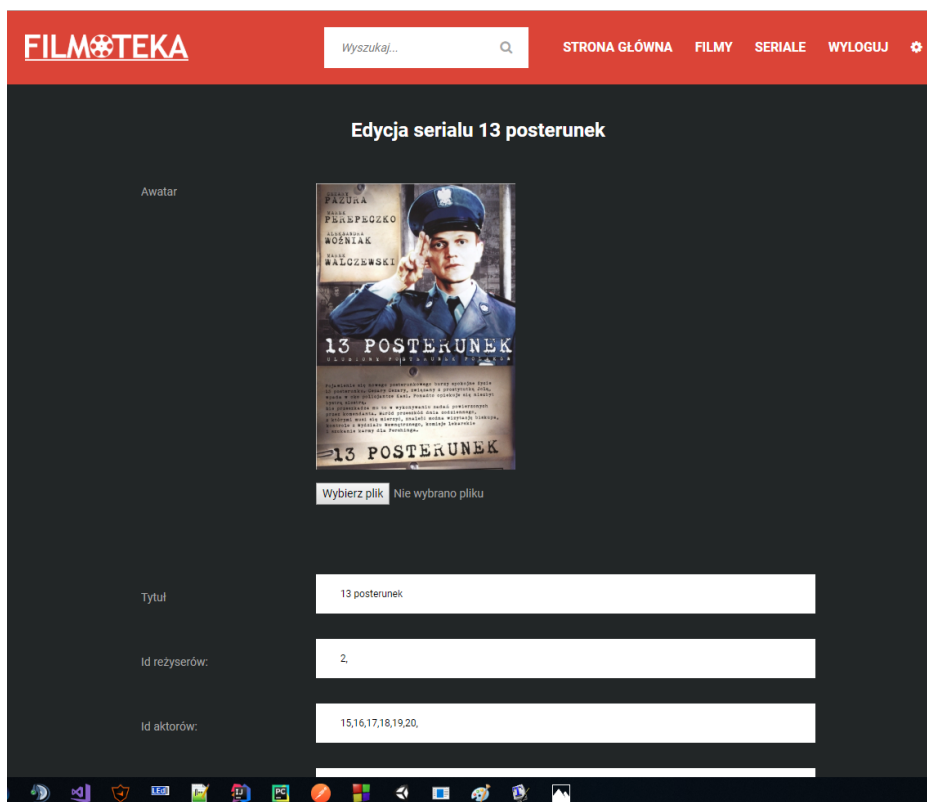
FILMOTEKA

Wyszukaj...

STRONA GŁÓWNA FILMY SERIALE WYLOGUJ

Edycja serialu 13 posterunek

Awatar

FAZURA
PEREPECZKO
WOŹNIAK
WALCZEWSKI

13 POSTERUNEK

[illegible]

13 POSTERUNEK

Wybierz plik Nie wybrano pliku

Tytuł

13 posterunek

Id reżyserów:

2,

Id aktorów:

15,16,17,18,19,20,